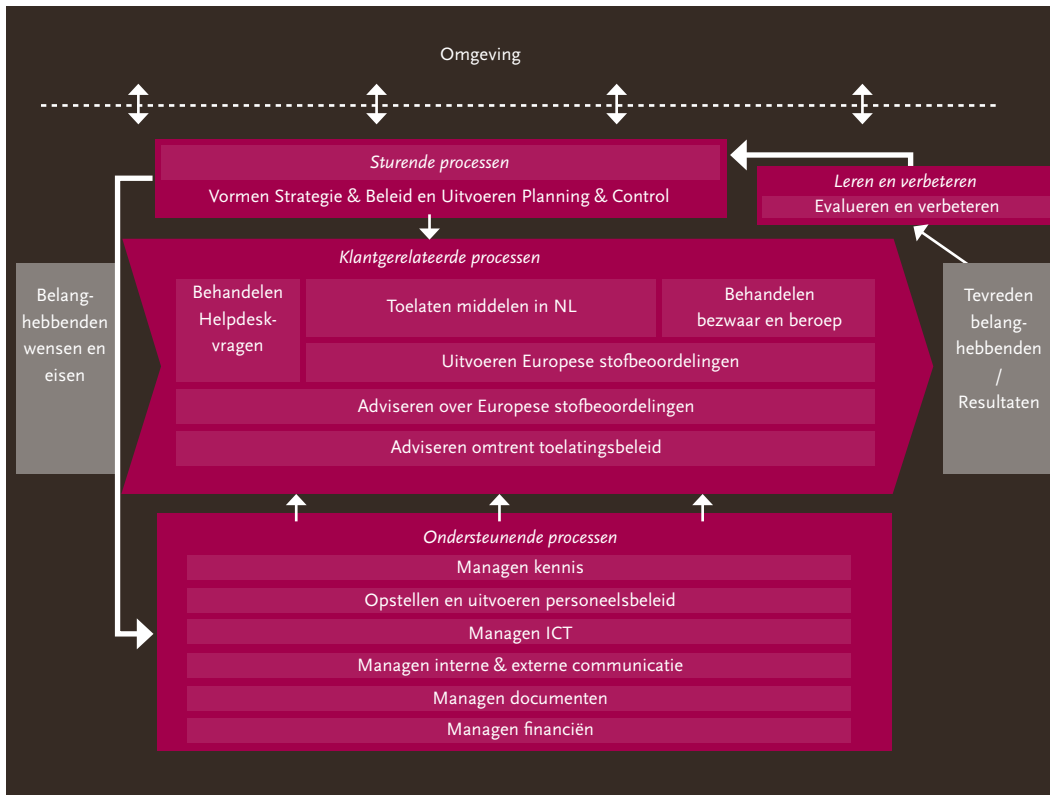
Omgeving

Sturende processen

Vormen Strategie & Beleid en Uitvoeren Planning & Control

Leren en verbeteren

Evalueren en verbeteren

Klantgerelateerde processen

Belanghebbenden wensen en eisen

Behandelen Helpdeskvragen

Toelaten middelen in NL

Behandelen bezwaar en beroep

Uitvoeren Europese stofbeoordelingen

Adviseren over Europese stofbeoordelingen

Adviseren omtrent toelatingsbeleid

Tevreden belanghebbenden / Resultaten

Ondersteunende processen

Managen kennis

Opstellen en uitvoeren personeelsbeleid

Managen ICT

Managen interne & externe communicatie

Managen documenten

Managen financiën